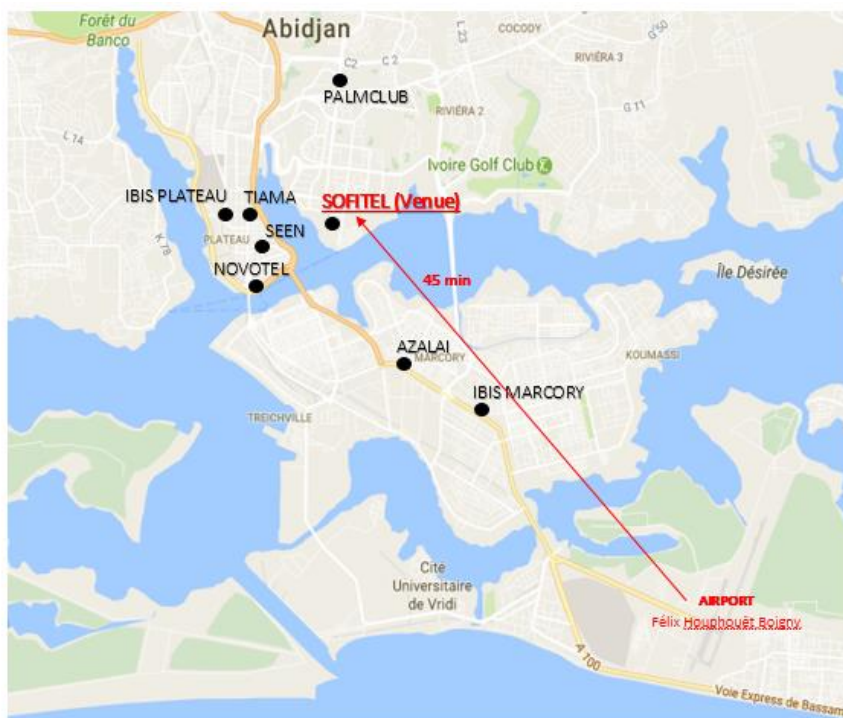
Forêt du Banco
Abidjan
C2
C 2
L 23
COCODY
G 30
RIVIÉRA 3
PALMCLUB
RIVIÉRA 2
G 11
L 74
Ivoire Golf Club
IBIS PLATEAU
TIAMA
SOFITEL (Venue)
SEEN
PLATEAU
K 78
NOVOTEL
45 min
Île Désirée
AZALAI
MARCORY
KOUMASSI
IBIS MARCORY
TREICHVILLE
Cite Universitaire de Vridi
AIRPORT
Félix Houphouët Boigny
A 100
Voie Express de Bassam